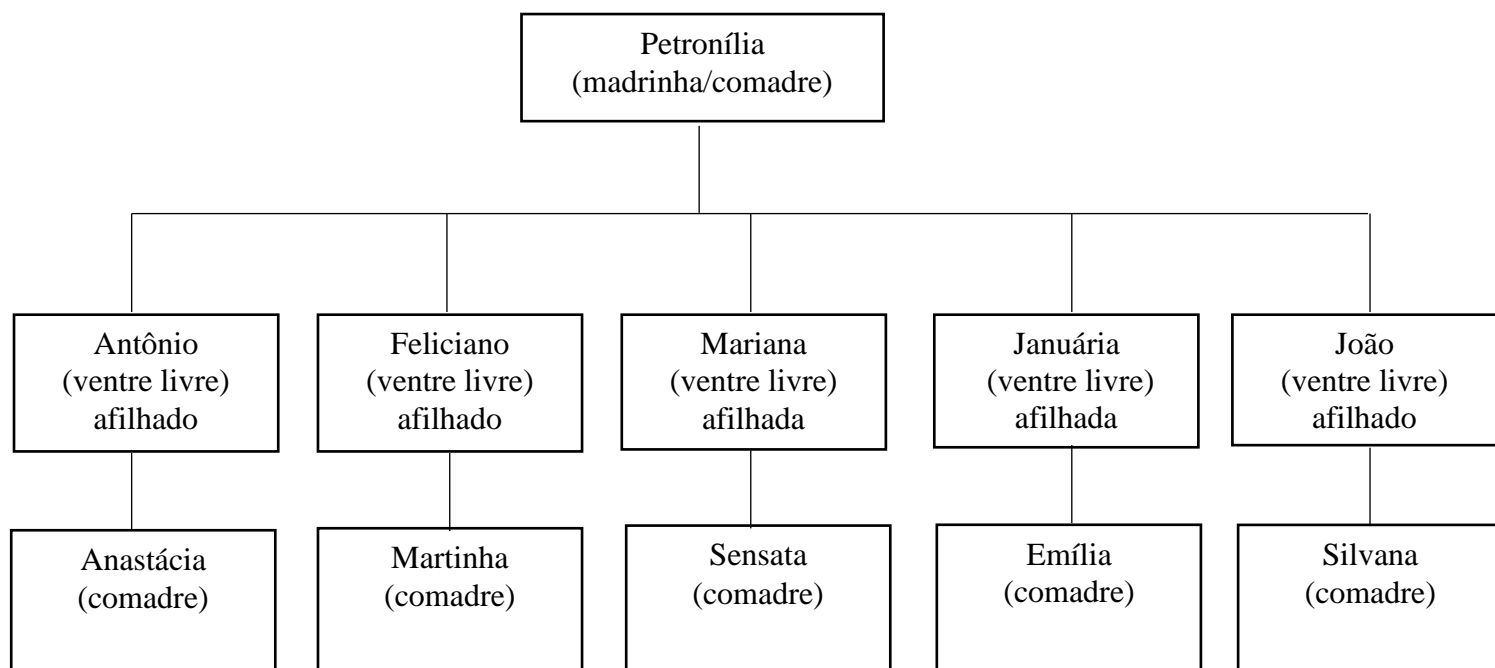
Petronília
(madrinha/comadre)

Antônio
(ventre livre)
afilhado

Feliciano
(ventre livre)
afilhado

Mariana
(ventre livre)
afilhada

Januária
(ventre livre)
afilhada

João
(ventre livre)
afilhado

Anastácia
(comadre)

Martinha
(comadre)

Sensata
(comadre)

Emília
(comadre)

Silvana
(comadre)